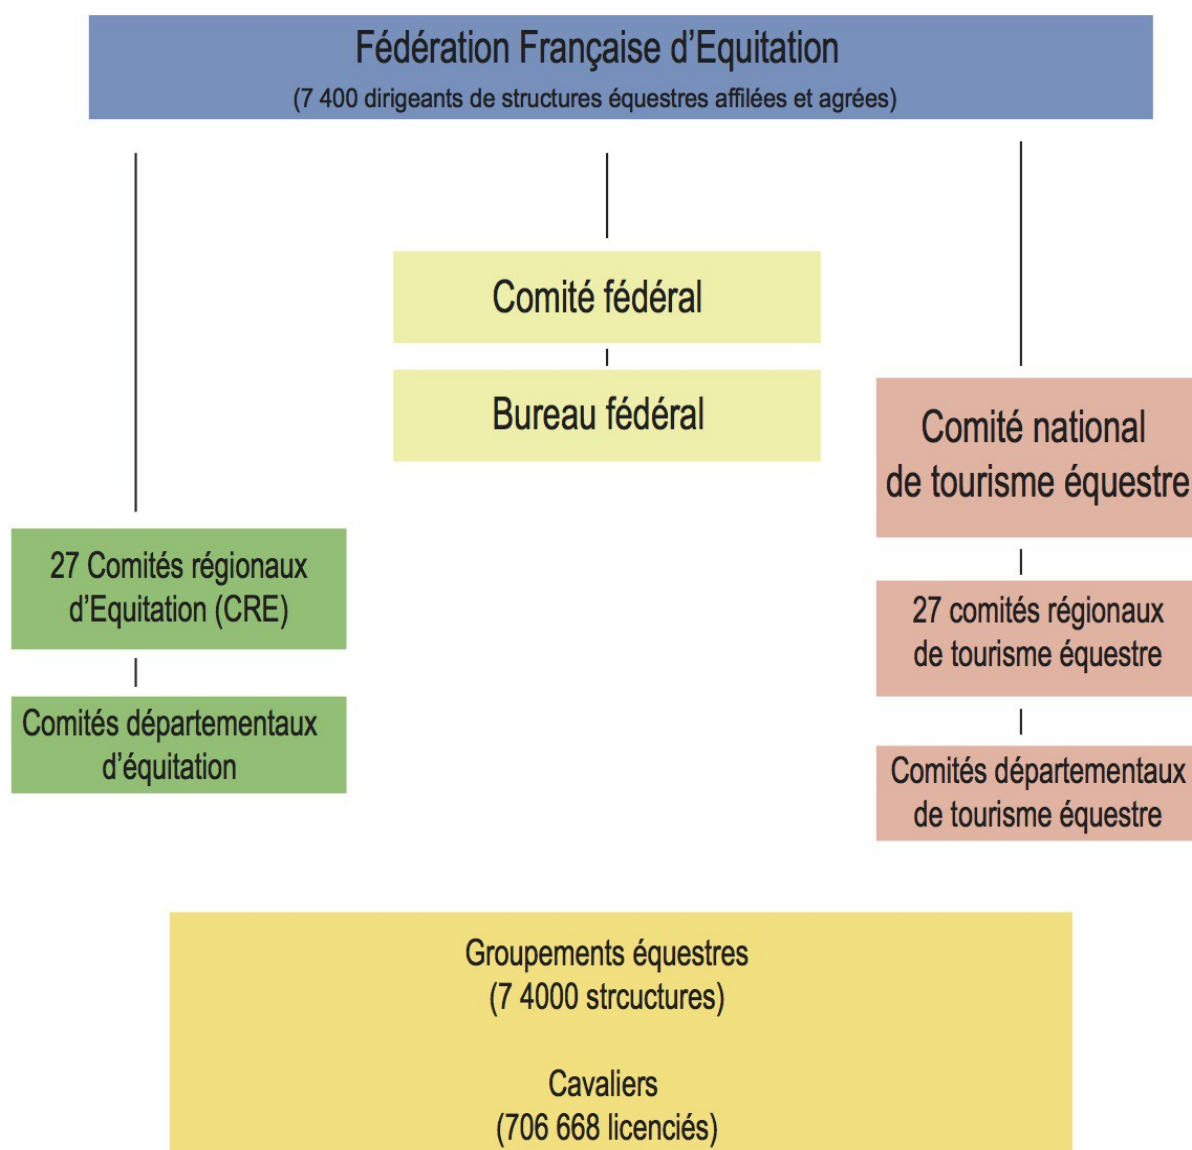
Fédération Française d'Equitation
(7 400 dirigeants de structures équestres affilées et agrées)

Comité fédéral

Bureau fédéral

27 Comités régionaux d'Equitation (CRE)

Comités départementaux d'équitation

Comité national de tourisme équestre

27 comités régionaux de tourisme équestre

Comités départementaux de tourisme équestre

Groupements équestres
(7 4000 strcuctures)

Cavaliers
(706 668 licenciés)